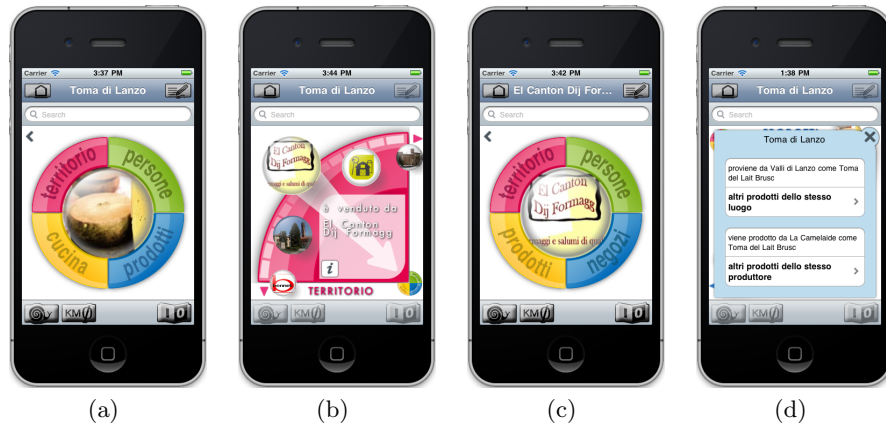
Carrier 3:37 PM
Toma di Lanzo
Search
territorio
persone
cucina
prodotti
KM
10

(a)

Carrier 3:44 PM
Toma di Lanzo
Search
El Canton Dij Formagg
è venduto da
El Canton Dij Formagg
i
TERRITORIO
KM
10

(b)

Carrier 3:42 PM
El Canton Dij For...
Search
territorio
persone
prodotti
negozi
El Canton Dij Formagg
KM
10

(c)

Carrier 1:38 PM
Toma di Lanzo
Search
Toma di Lanzo
proviene da Valli di Lanzo come Toma del Lait Brusc
altri prodotti dello stesso luogo
viene prodotto da La Camelaide come Toma del Lait Brusc
altri prodotti dello stesso produttore
KM
10

(d)